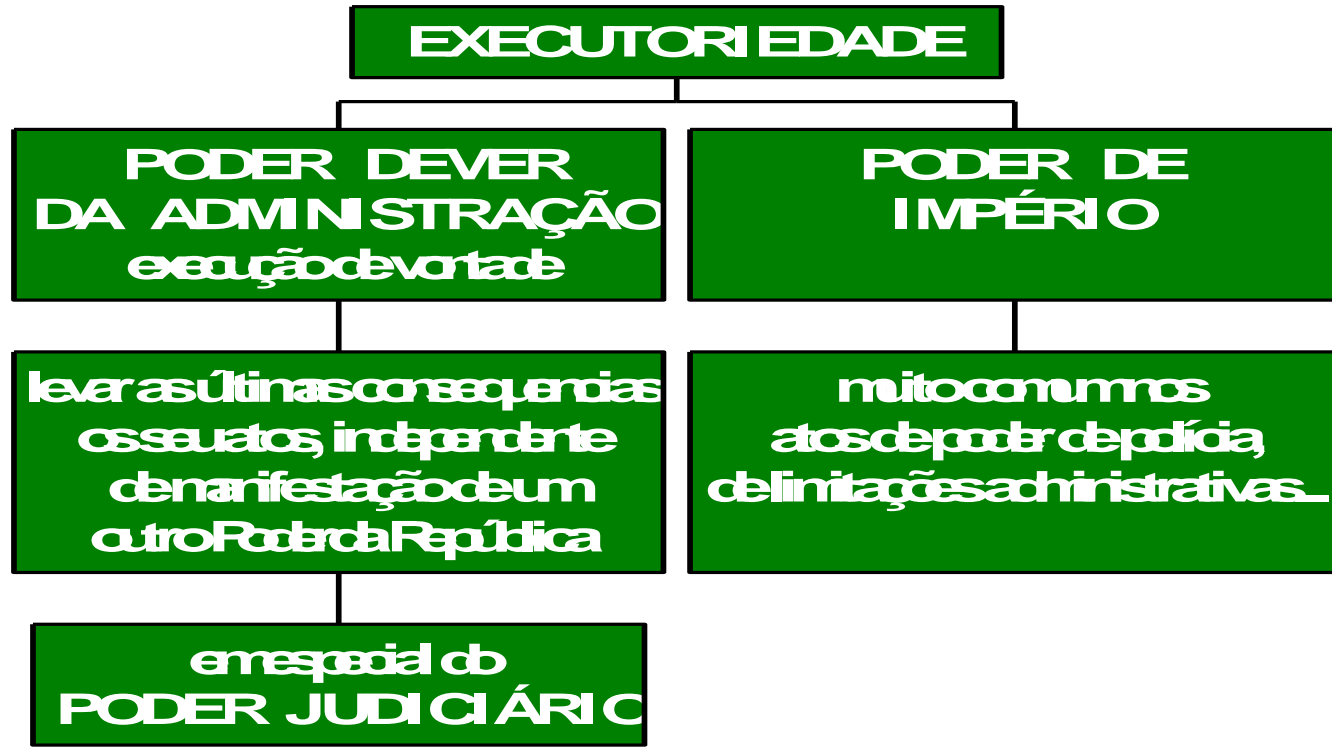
EXECUTORIEDADE

PODER DEVER DA ADMINISTRAÇÃO
execução de vontade

PODER DE IMPÉRIO

levar as últimas consequencias os seus atos, independente de manifestação de um outro Poder da República

muito comum nos atos de poder de polícia, de limitações administrativas...

em especial do PODER JUDICIÁRIO